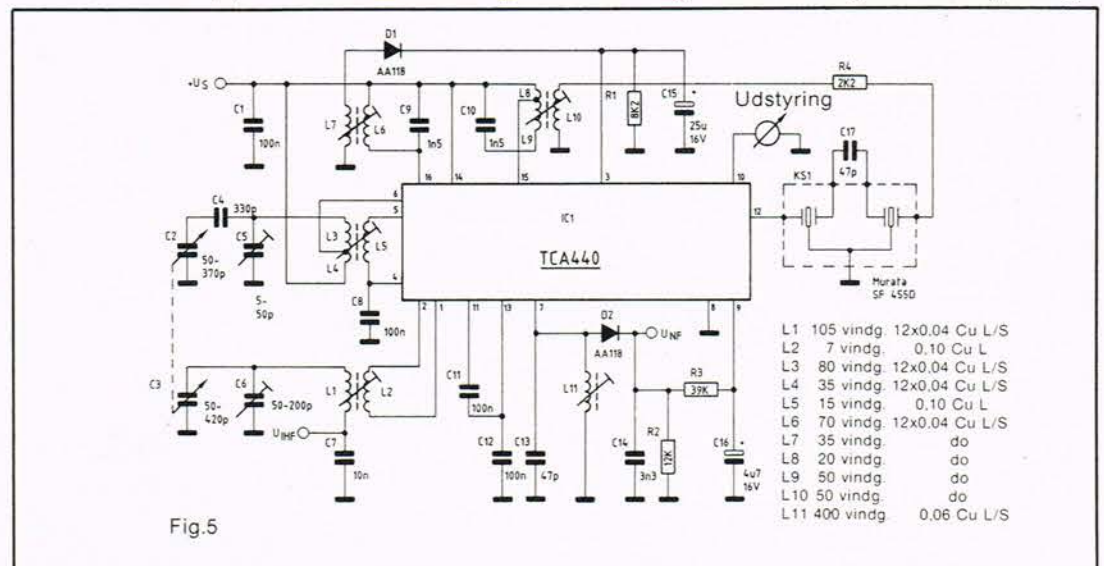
D1
AA118
$+U_S$
C1
100n
L7
L6
C9
1n5
C10
1n5
L8
L9
L10
R1
8K2
C15
25u
16V
R4
2K2
Udstyring
C17
47p
KS1
Murata
SF 455D
16
14
15
3
10
12
6
5
4
2
1
11
13
7
8
9
IC1
TCA440
C4
330p
C2
50-
370p
C5
5-
50p
L3
L4
L5
C8
100n
C3
50-
420p
C6
50-200p
L1
L2
$U_{IHF}$
C7
10n
C11
100n
C12
100n
C13
47p
D2
AA118
$U_{NF}$
L11
R3
39K
C14
3n3
R2
12K
C16
4u7
16V
Fig.5

| | | |
|---|---|---|
| L1 | 105 vindg. | 12x0,04 Cu L/S |
| L2 | 7 vindg. | 0,10 Cu L |
| L3 | 80 vindg. | 12x0,04 Cu L/S |
| L4 | 35 vindg. | 12x0,04 Cu L/S |
| L5 | 15 vindg. | 0,10 Cu L |
| L6 | 70 vindg. | 12x0,04 Cu L/S |
| L7 | 35 vindg. | do |
| L8 | 20 vindg. | do |
| L9 | 50 vindg. | do |
| L10 | 50 vindg. | do |
| L11 | 400 vindg. | 0,06 Cu L/S |